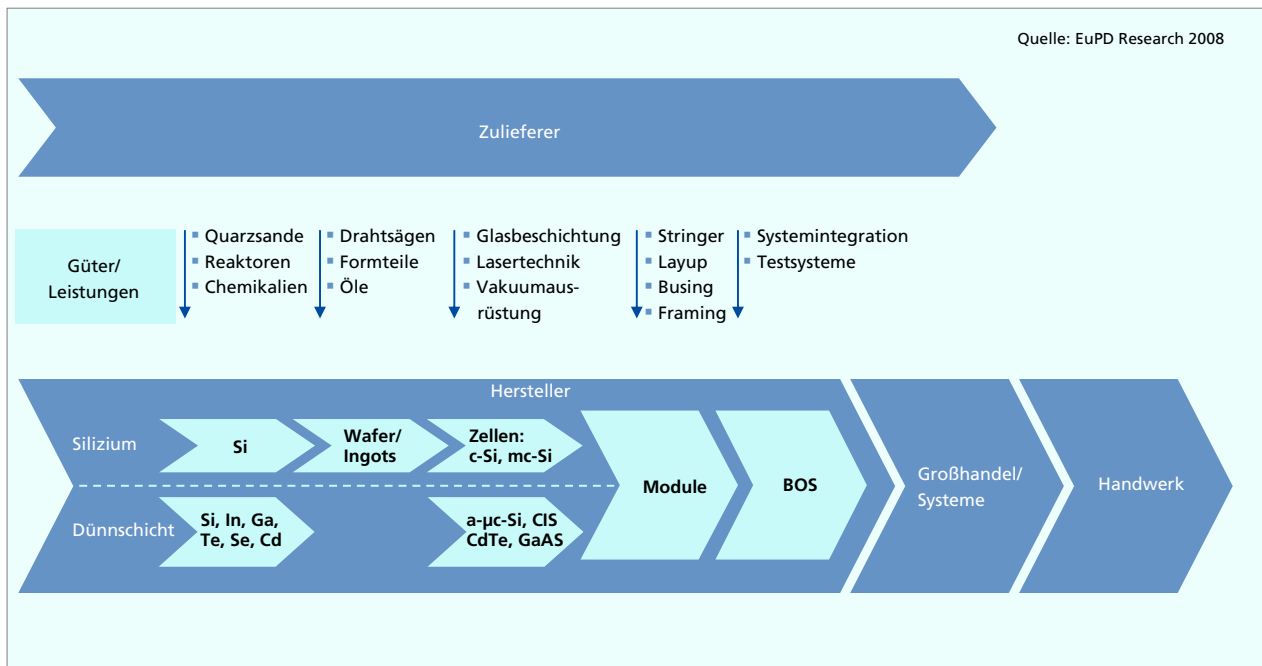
Quelle: EuPD Research 2008

Zulieferer

Güter/
Leistungen

Quarzsande
Reaktoren
Chemikalien

Drahtsägen
Formteile
Öle

Glasbeschichtung
Lasertechnik
Vakuumausrüstung

Stringer
Layup
Busing
Framing

Systemintegration
Testsysteme

Hersteller

Silizium

Si

Wafer/
Ingots

Zellen:
c-Si, mc-Si

Dünnschicht

Si, In, Ga,
Te, Se, Cd

a-µc-Si, CIS
CdTe, GaAS

Module

BOS

Großhandel/
Systeme

Handwerk